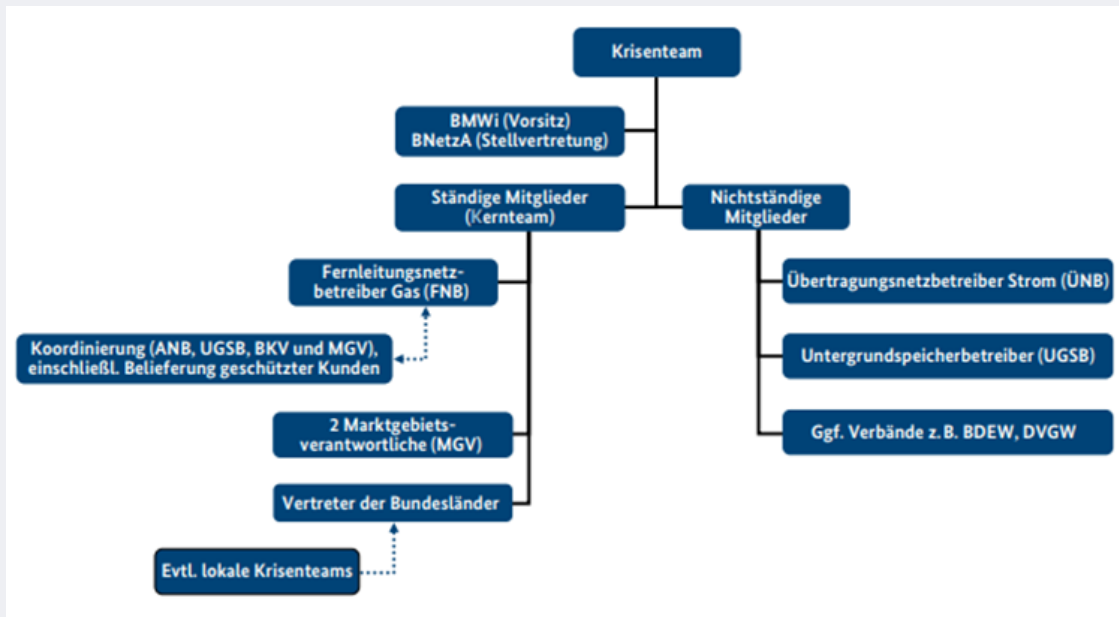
Krisenteam

BMWi (Vorsitz)
BNetzA (Stellvertretung)

Ständige Mitglieder (Kernteam)

Nichtständige Mitglieder

Fernleitungsnetzbetreiber Gas (FNB)

Koordinierung (ANB, UGSB, BKV und MGV), einschließl. Belieferung geschützter Kunden

2 Marktgebietsverantwortliche (MGV)

Vertreter der Bundesländer

Evtl. lokale Krisenteams

Übertragungsnetzbetreiber Strom (ÜNB)

Untergrundspeicherbetreiber (UGSB)

Ggf. Verbände z. B. BDEW, DVGW